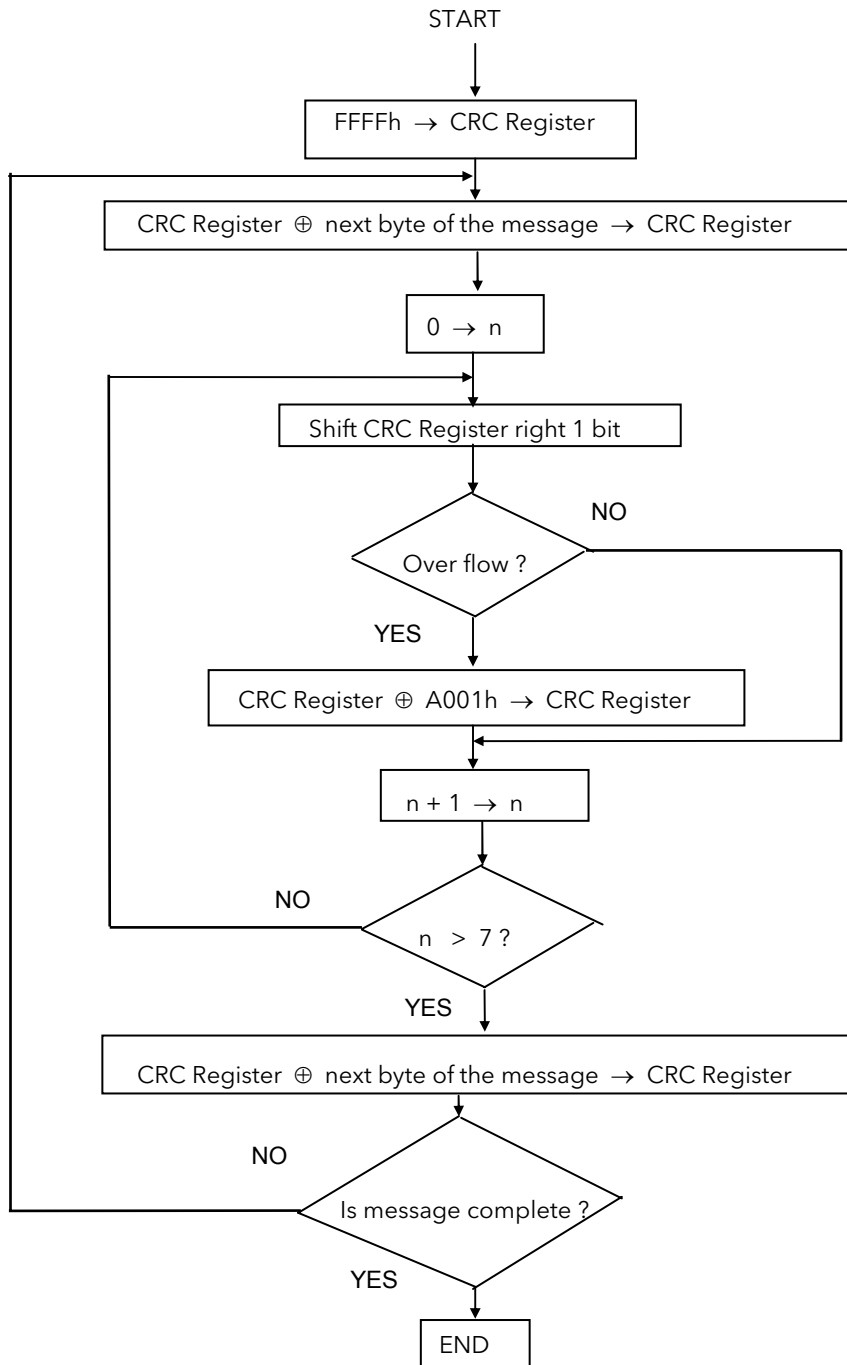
START

FFFFh $\rightarrow$ CRC Register

CRC Register $\oplus$ next byte of the message $\rightarrow$ CRC Register

0 $\rightarrow$ n

Shift CRC Register right 1 bit

NO

Over flow ?

YES

CRC Register $\oplus$ A001h $\rightarrow$ CRC Register

n + 1 $\rightarrow$ n

NO

n > 7 ?

YES

CRC Register $\oplus$ next byte of the message $\rightarrow$ CRC Register

NO

Is message complete ?

YES

END